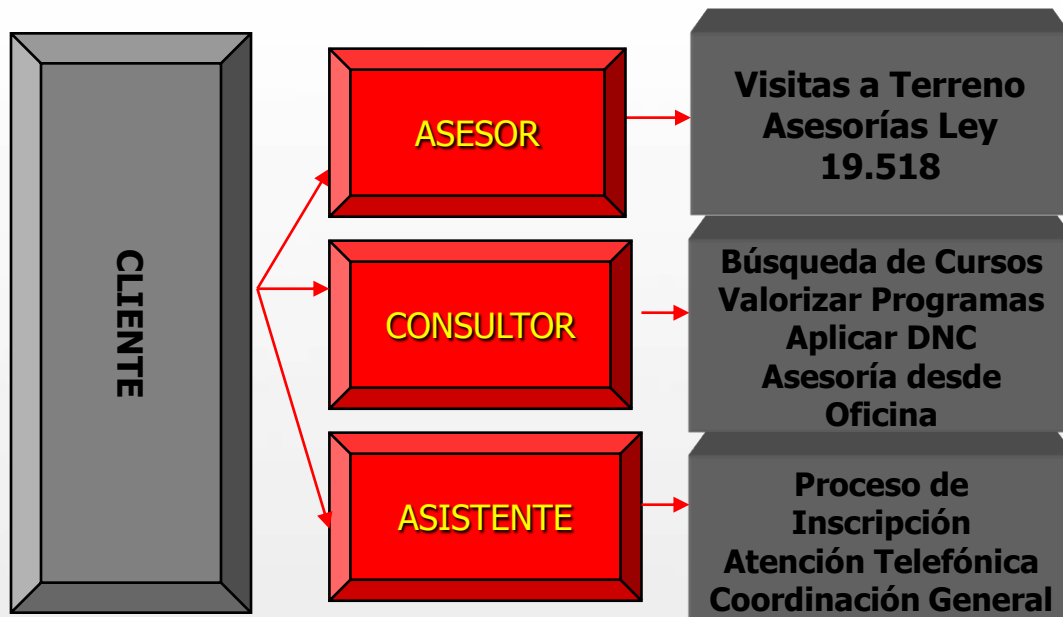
CLIENTE

ASESOR

Visitas a Terreno
Asesorías Ley 19.518

CONSULTOR

Búsqueda de Cursos
Valorizar Programas
Aplicar DNC
Asesoría desde Oficina

ASISTENTE

Proceso de Inscripción
Atención Telefónica
Coordinación General